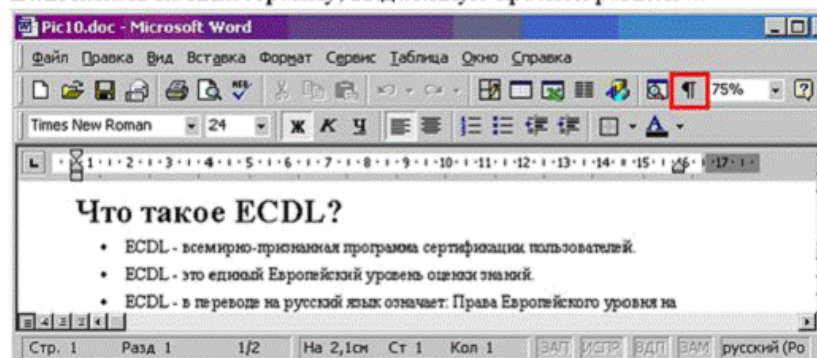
Pic10.doc - Microsoft Word

Файл Правка Вид Вставка Формат Сервис Таблица Окно Справка

75%

Times New Roman 24 Ж К Ч

1 2 3 4 5 6 7 8 9 10 11 12 13 14 15 16 17

Что такое ECDL?

- ECDL - всемирно-признанная программа сертификации пользователей.
- ECDL - это единый Европейский уровень оценки знаний.
- ECDL - в переводе на русский язык означает: Права Европейского уровня на

Стр. 1 Разд 1 1/2 На 2,1см Ст 1 Кол 1 ЗАП ИСПР ВДЛ ЗАМ русский (Ро